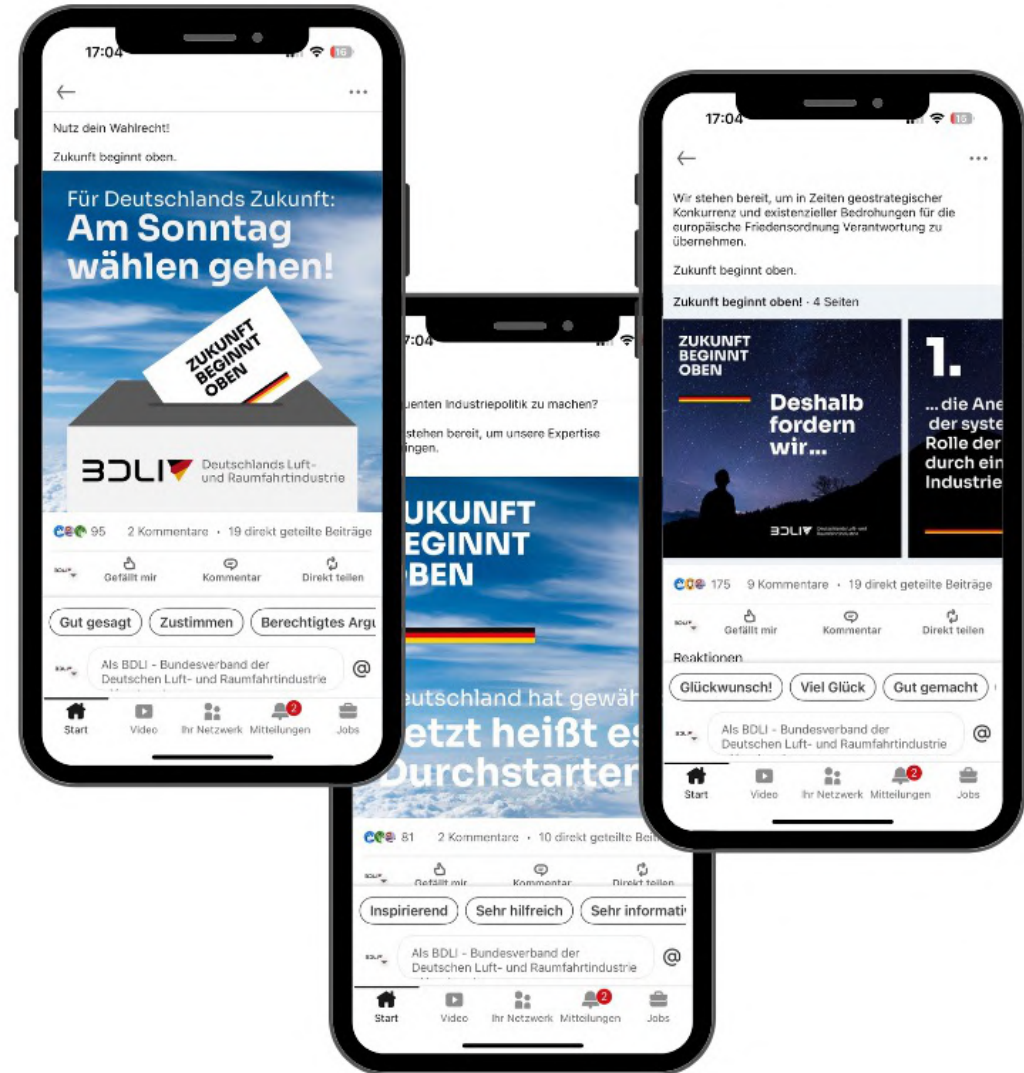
17:04

Nutz dein Wahlrecht!

Zukunft beginnt oben.

Für Deutschlands Zukunft: Am Sonntag wählen gehen!

ZUKUNFT BEGINNT OBEN

BDLI Deutschlands Luft- und Raumfahrtindustrie

95 2 Kommentare · 19 direkt geteilte Beiträge

Gefällt mir Kommentar Direkt teilen

Gut gesagt Zustimmen Berechtigtes Argu

Als BDLI - Bundesverband der Deutschen Luft- und Raumfahrtindustrie

@

Start Video Ihr Netzwerk 2 Mitteilungen Jobs

17:04

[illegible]uenten Industriepolitik zu machen?

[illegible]stehen bereit, um unsere Expertise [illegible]ingen.

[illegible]UKUNFT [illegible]EGINNT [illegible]BEN

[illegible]eutschland hat gewäh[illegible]

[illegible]etzt heißt es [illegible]urchstarter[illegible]

81 2 Kommentare · 10 direkt geteilte Beit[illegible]

Gefällt mir Kommentar Direkt teilen

Inspirierend Sehr hilfreich Sehr informati

Als BDLI - Bundesverband der Deutschen Luft- und Raumfahrtindustrie

@

Start Video Ihr Netzwerk 2 Mitteilungen Jobs

17:04

Wir stehen bereit, um in Zeiten geostrategischer Konkurrenz und existenzieller Bedrohungen für die europäische Friedensordnung Verantwortung zu übernehmen.

Zukunft beginnt oben.

Zukunft beginnt oben! · 4 Seiten

ZUKUNFT BEGINNT OBEN

Deshalb fordern wir...

BDLI

1.

...die Ane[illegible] der syste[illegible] Rolle der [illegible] durch ein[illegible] Industrie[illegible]

175 9 Kommentare · 19 direkt geteilte Beiträge

Gefällt mir Kommentar Direkt teilen

Reaktionen

Glückwunsch! Viel Glück Gut gemacht

Als BDLI - Bundesverband der Deutschen Luft- und Raumfahrtindustrie

@

Start Video Ihr Netzwerk 2 Mitteilungen Jobs